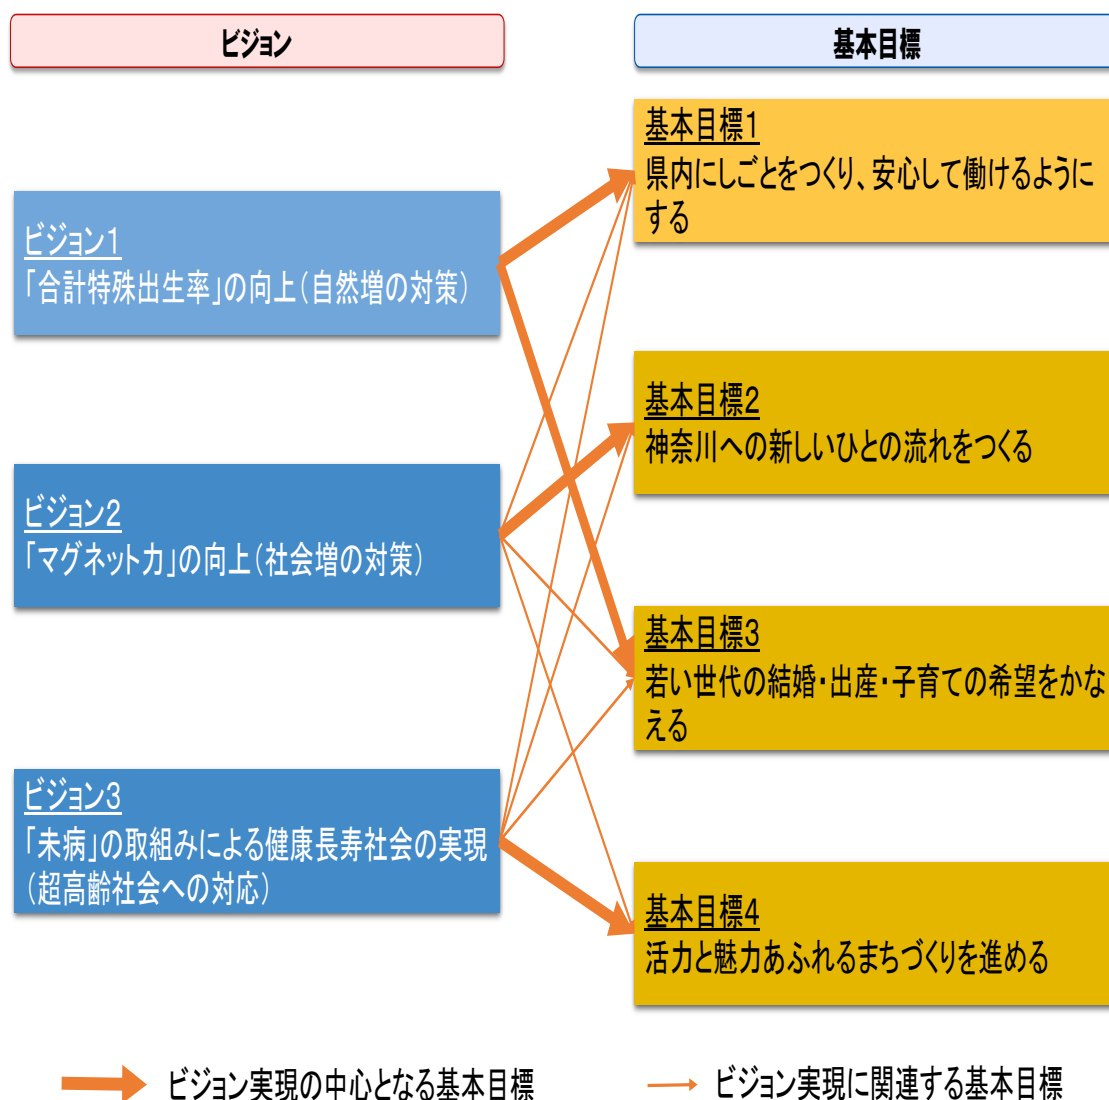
ビジョン

基本目標

ビジョン1
「合計特殊出生率」の向上(自然増の対策)

ビジョン2
「マグネット力」の向上(社会増の対策)

ビジョン3
「未病」の取組みによる健康長寿社会の実現(超高齢社会への対応)

基本目標1
県内にしごとをつくり、安心して働けるようにする

基本目標2
神奈川への新しいひとの流れをつくる

基本目標3
若い世代の結婚・出産・子育ての希望をかなえる

基本目標4
活力と魅力あふれるまちづくりを進める

ビジョン実現の中心となる基本目標

ビジョン実現に関連する基本目標